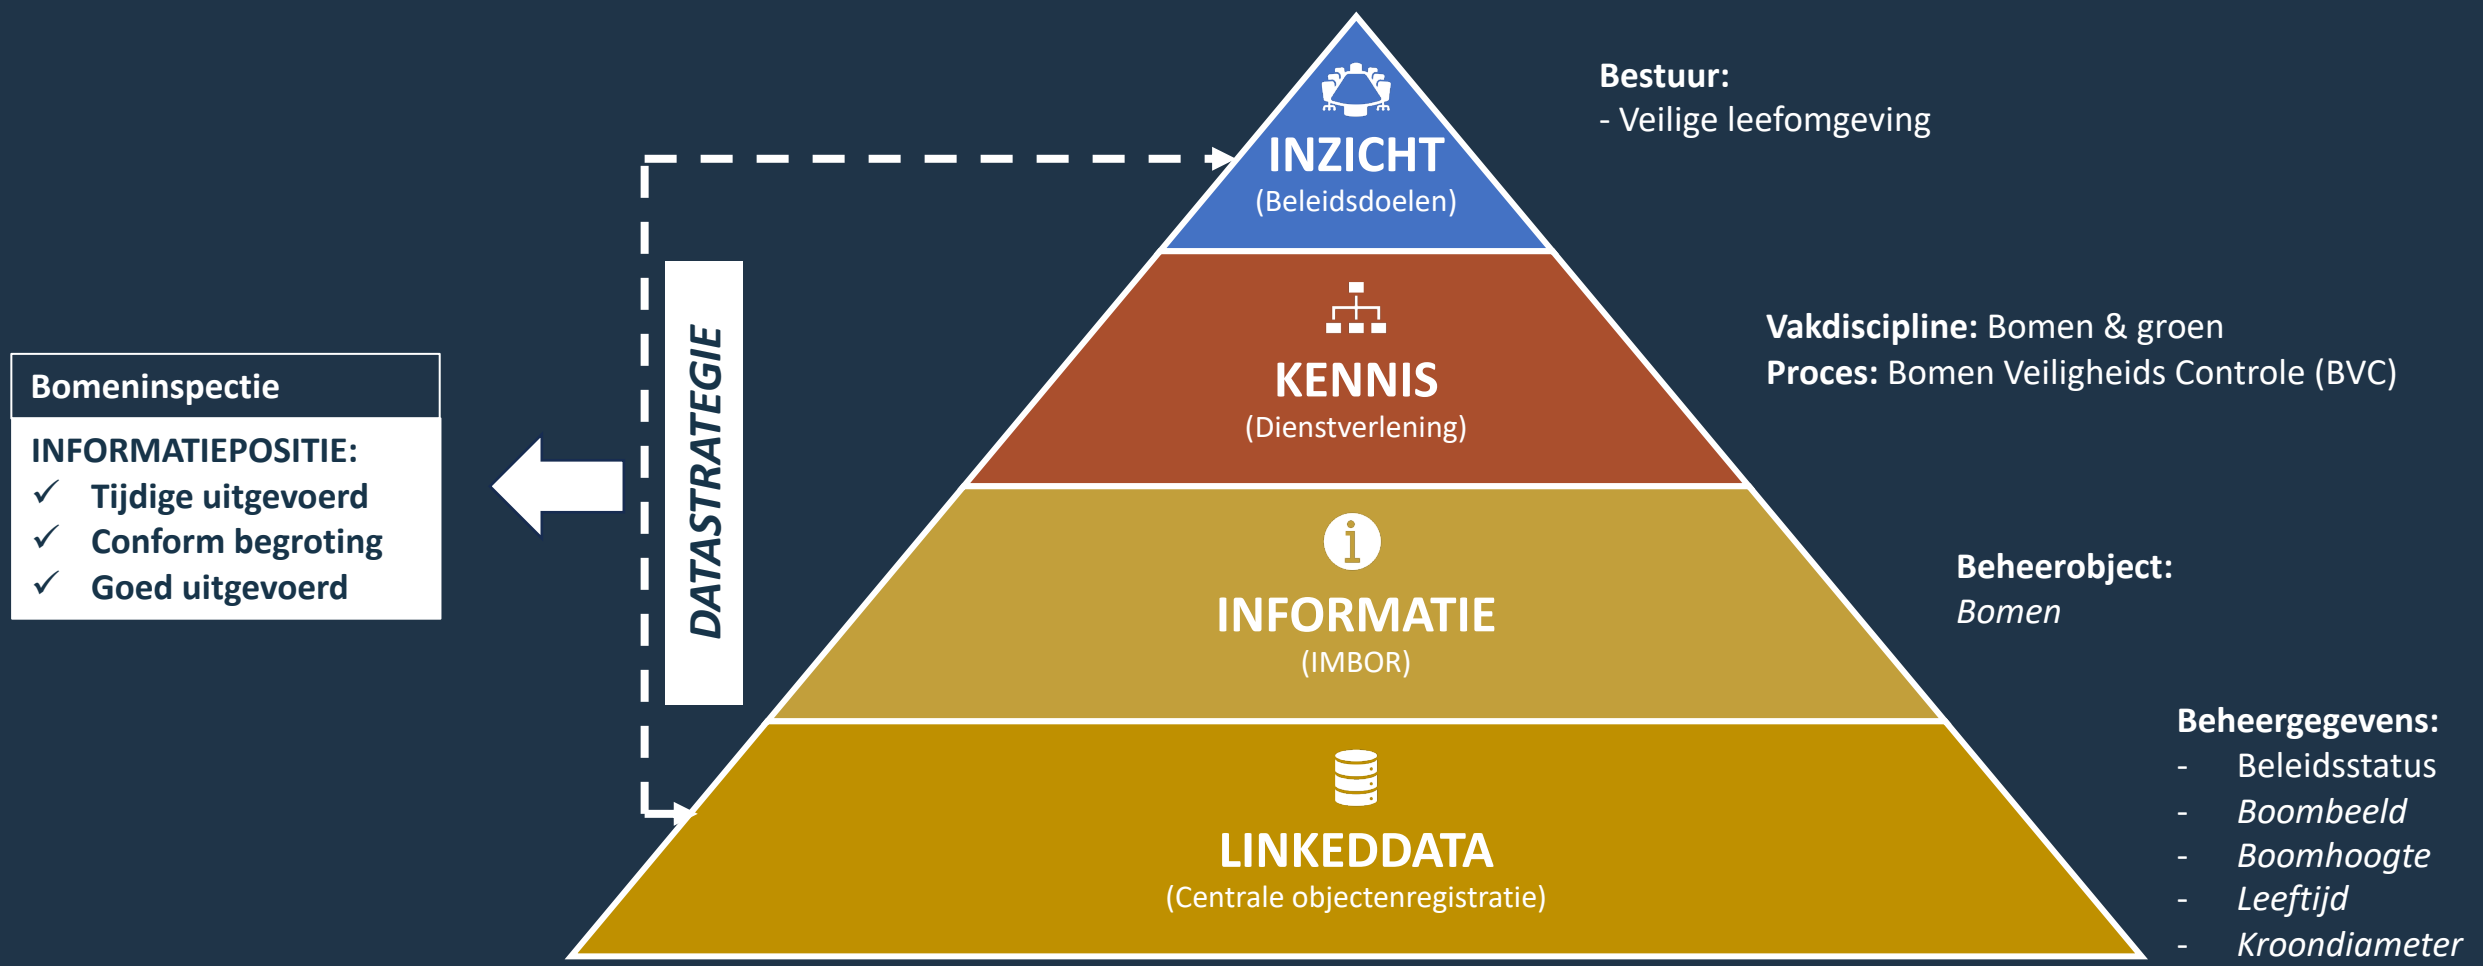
Bomeninspectie

INFORMATIEPOSITIE:
✓ Tijdige uitgevoerd
✓ Conform begroting
✓ Goed uitgevoerd

DATASTRATEGIE

INZICHT
(Beleidsdoelen)

KENNIS
(Dienstverlening)

INFORMATIE
(IMBOR)

LINKEDDATA
(Centrale objectenregistratie)

Bestuur:
- Veilige leefomgeving

Vakdiscipline: Bomen & groen
Proces: Bomen Veiligheids Controle (BVC)

Beheerobject:
*Bomen*

Beheergegevens:
- Beleidsstatus
- *Boombeeld*
- *Boomhoogte*
- *Leeftijd*
- *Kroondiameter*